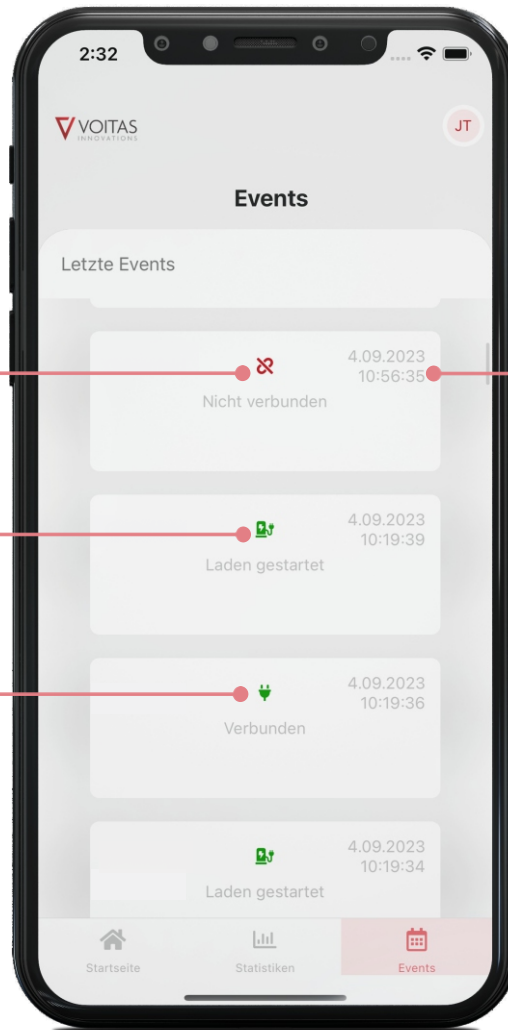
2:32

VOITAS
INNOVATIONS

JT

Events

Letzte Events

4.09.2023
10:56:35
Nicht verbunden

4.09.2023
10:19:39
Laden gestartet

4.09.2023
10:19:36
Verbunden

4.09.2023
10:19:34
Laden gestartet

Startseite
Statistiken
Events